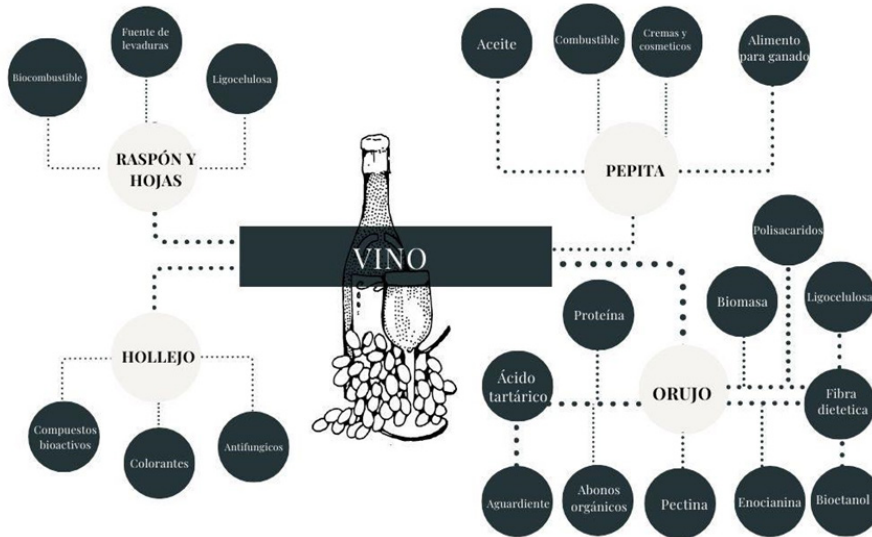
Biocombustible

Fuente de levaduras

Ligocelulosa

RASPÓN Y HOJAS

Aceite

Combustible

Cremas y cosmeticos

Alimento para ganado

PEPITA

VINO

Polisacaridos

Biomasa

Ligocelulosa

Proteína

HOLLEJO

Ácido tartárico

ORUJO

Fibra dietetica

Compuestos bioactivos

Colorantes

Antifungicos

Aguardiente

Abonos orgánicos

Pectina

Enocianina

Bioetanol